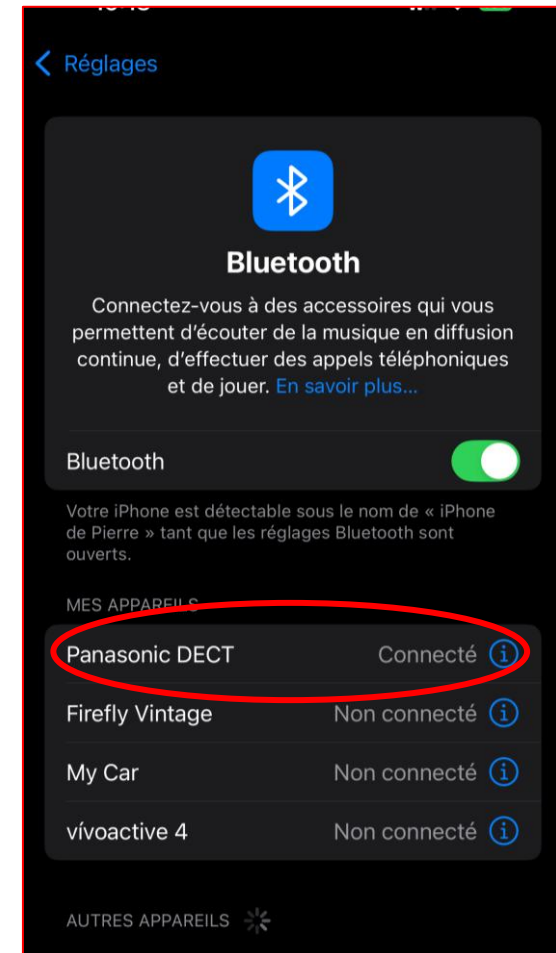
Réglages

Bluetooth

Connectez-vous à des accessoires qui vous permettent d'écouter de la musique en diffusion continue, d'effectuer des appels téléphoniques et de jouer. En savoir plus...

Bluetooth

Votre iPhone est détectable sous le nom de « iPhone de Pierre » tant que les réglages Bluetooth sont ouverts.

MES APPAREILS

Panasonic DECT Connecté
Firefly Vintage Non connecté
My Car Non connecté
vívoactive 4 Non connecté

AUTRES APPAREILS